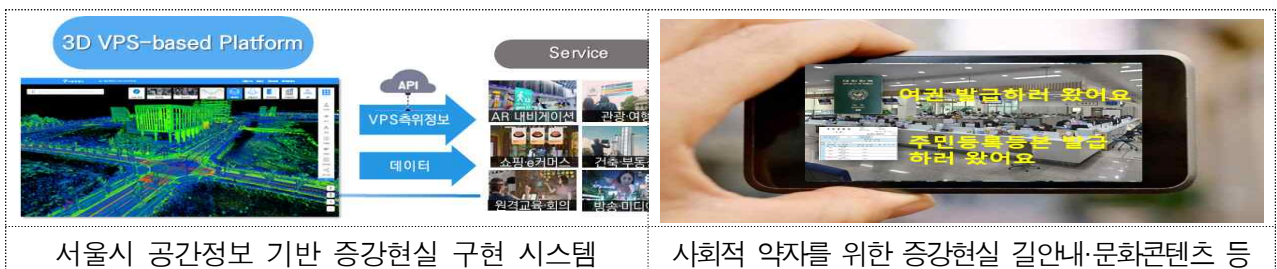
3D VPS-based Platform

API

VPS측위정보

데이터

Service

AR 내비게이션

관광·여행

쇼핑·e커머스

건축·부동

원격교육·회의

방송·미디

여권 발급하러 왔어요

주민등록등본 발급하러 왔어요

| 서울시 공간정보 기반 증강현실 구현 시스템 | 사회적 약자를 위한 증강현실 길안내·문화콘텐츠 등 |
|---|---|